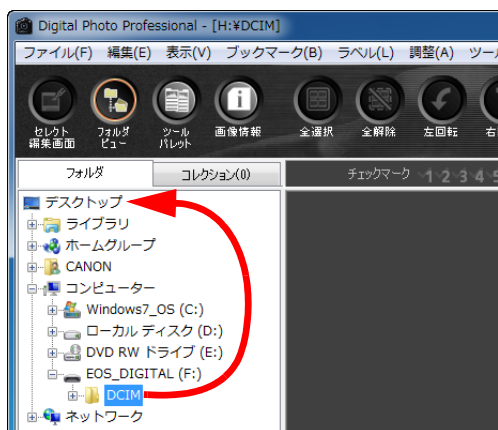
Digital Photo Professional - [H:¥DCIM]

ファイル(F) 編集(E) 表示(V) ブックマーク(B) ラベル(L) 調整(A) ツー

セレクト編集画面 フォルダビュー ツールパレット 画像情報 全選択 全解除 左回転 右

フォルダ コレクション(0)

チェックマーク 1 2 3 4 5

デスクトップ
ライブラリ
ホームグループ
CANON
コンピューター
Windows7_OS (C:)
ローカル ディスク (D:)
DVD RW ドライブ (E:)
EOS_DIGITAL (F:)
DCIM
ネットワーク